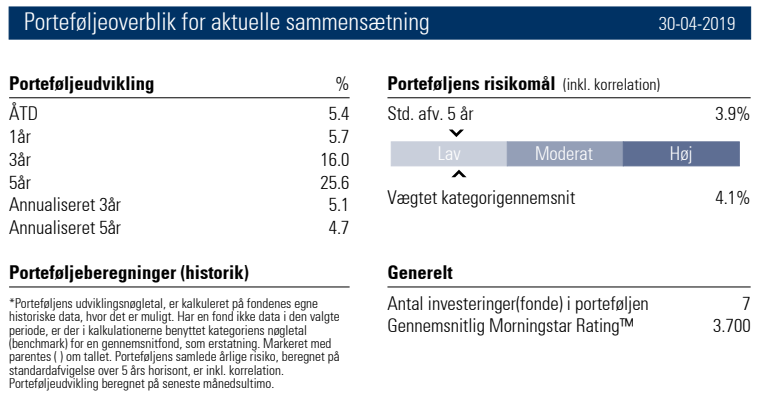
Porteføljeoverblik for aktuelle sammensætning 30-04-2019

| Porteføljeudvikling | % |
|---|---|
| ÅTD | 5.4 |
| 1år | 5.7 |
| 3år | 16.0 |
| 5år | 25.6 |
| Annualiseret 3år | 5.1 |
| Annualiseret 5år | 4.7 |

Porteføljeberegninger (historik)

*Porteføljens udviklingsnøgletal, er kalkuleret på fondenes egne historiske data, hvor det er muligt. Har en fond ikke data i den valgte periode, er der i kalkulationerne benyttet kategoriens nøgletal (benchmark) for en gennemsnitfond, som erstatning. Markeret med parentes ( ) om tallet. Porteføljens samlede årlige risiko, beregnet på standardafvigelse over 5 års horisont, er inkl. korrelation. Porteføljeudvikling beregnet på seneste månedsultimo.

Porteføljens risikomål (inkl. korrelation)

Std. afv. 5 år 3.9%

Lav Moderat Høj

Vægtet kategorigennemsnit 4.1%

Generelt

Antal investeringer(fonde) i porteføljen 7
Gennemsnitlig Morningstar Rating™ 3.700